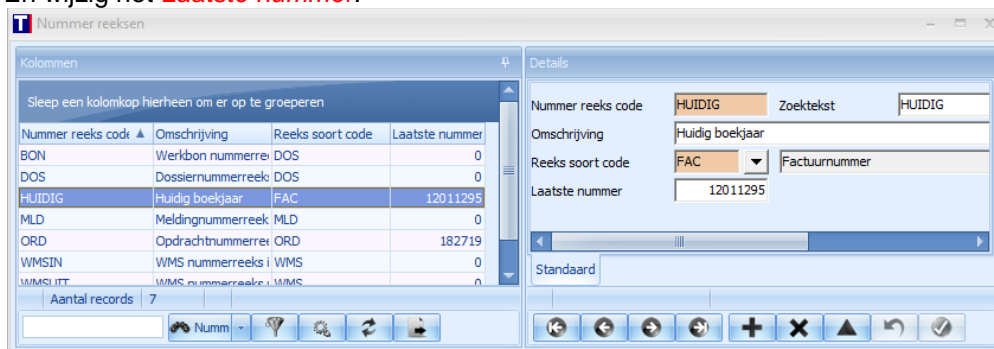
2. Wijzig het Laatste nummer.

Nummer reeksen

Kolommen

Sleep een kolomkop hierheen om er op te groeperen

| Nummer reeks code ▲ | Omschrijving | Reeks soort code | Laatste nummer |
|---|---|---|---|
| BON | Werkbon nummerre | DOS | 0 |
| DOS | Dossiernummerreeks | DOS | 0 |
| HUIDIG | Huidig boekjaar | FAC | 12011295 |
| MLD | Meldingnummerreek | MLD | 0 |
| ORD | Opdrachtnummerre | ORD | 182719 |
| WMSIN | WMS nummerreeks i | WMS | 0 |
| WMSUIT | WMS nummerreeks i | WMS | |

Aantal records | 7

Numm

Details

Nummer reeks code HUIDIG
Zoektekst HUIDIG
Omschrijving Huidig boekjaar
Reeks soort code FAC Factuurnummer
Laatste nummer 12011295

Standaard